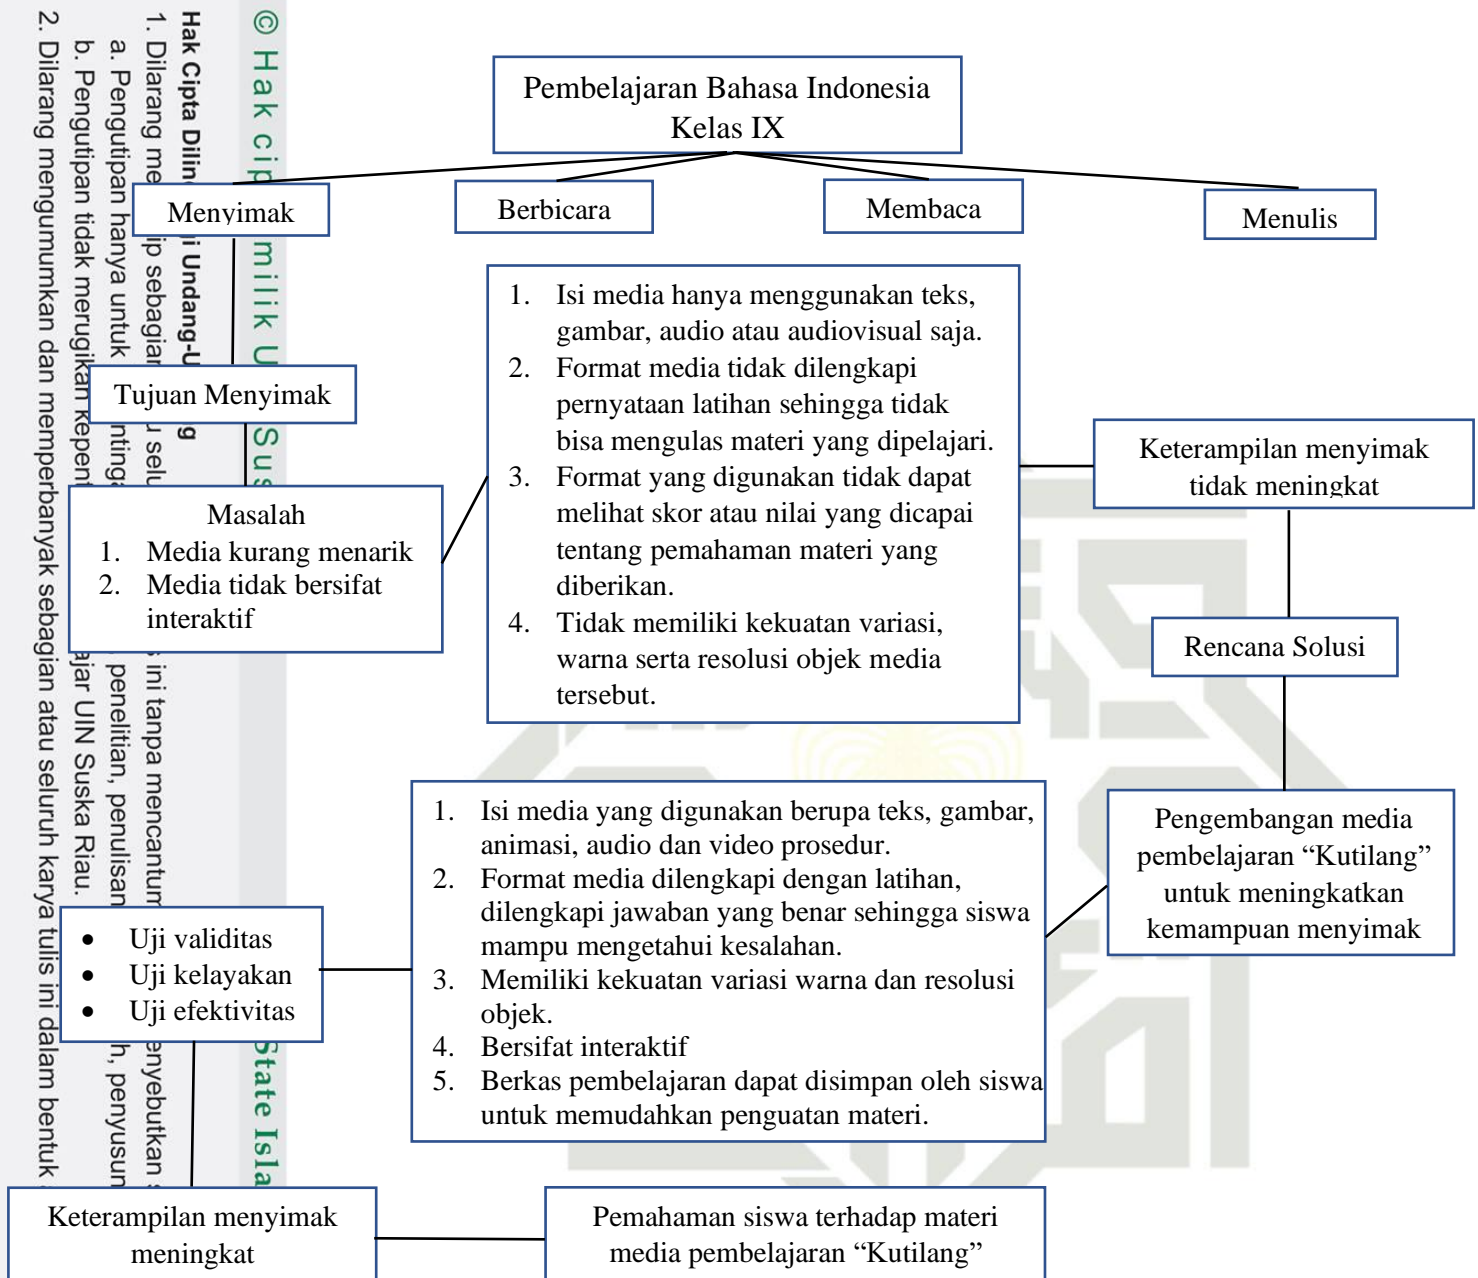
Pembelajaran Bahasa Indonesia Kelas IX

Menyimak

Berbicara

Membaca

Menulis

Tujuan Menyimak

Masalah
1. Media kurang menarik
2. Media tidak bersifat interaktif

1. Isi media hanya menggunakan teks, gambar, audio atau audiovisual saja.
2. Format media tidak dilengkapi pernyataan latihan sehingga tidak bisa mengulas materi yang dipelajari.
3. Format yang digunakan tidak dapat melihat skor atau nilai yang dicapai tentang pemahaman materi yang diberikan.
4. Tidak memiliki kekuatan variasi, warna serta resolusi objek media tersebut.

Keterampilan menyimak tidak meningkat

Rencana Solusi

Pengembangan media pembelajaran “Kutilang” untuk meningkatkan kemampuan menyimak

1. Isi media yang digunakan berupa teks, gambar, animasi, audio dan video prosedur.
2. Format media dilengkapi dengan latihan, dilengkapi jawaban yang benar sehingga siswa mampu mengetahui kesalahan.
3. Memiliki kekuatan variasi warna dan resolusi objek.
4. Bersifat interaktif
5. Berkas pembelajaran dapat disimpan oleh siswa untuk memudahkan penguatan materi.

• Uji validitas
• Uji kelayakan
• Uji efektivitas

Keterampilan menyimak meningkat

Pemahaman siswa terhadap materi media pembelajaran “Kutilang”

© Hak cipta milik UIN Suska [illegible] State Isla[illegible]

Hak Cipta Dilin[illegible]i Undang-U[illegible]g
1. Dilarang me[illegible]ip sebagian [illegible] selu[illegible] ini tanpa mencantum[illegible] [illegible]nyebutkan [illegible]
a. Pengutipan hanya untuk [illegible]nting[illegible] penelitian, penulisan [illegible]h, penyusun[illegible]
b. Pengutipan tidak merugikan kepent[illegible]ajar UIN Suska Riau.
2. Dilarang mengumumkan dan memperbanyak sebagian atau seluruh karya tulis ini dalam bentuk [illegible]